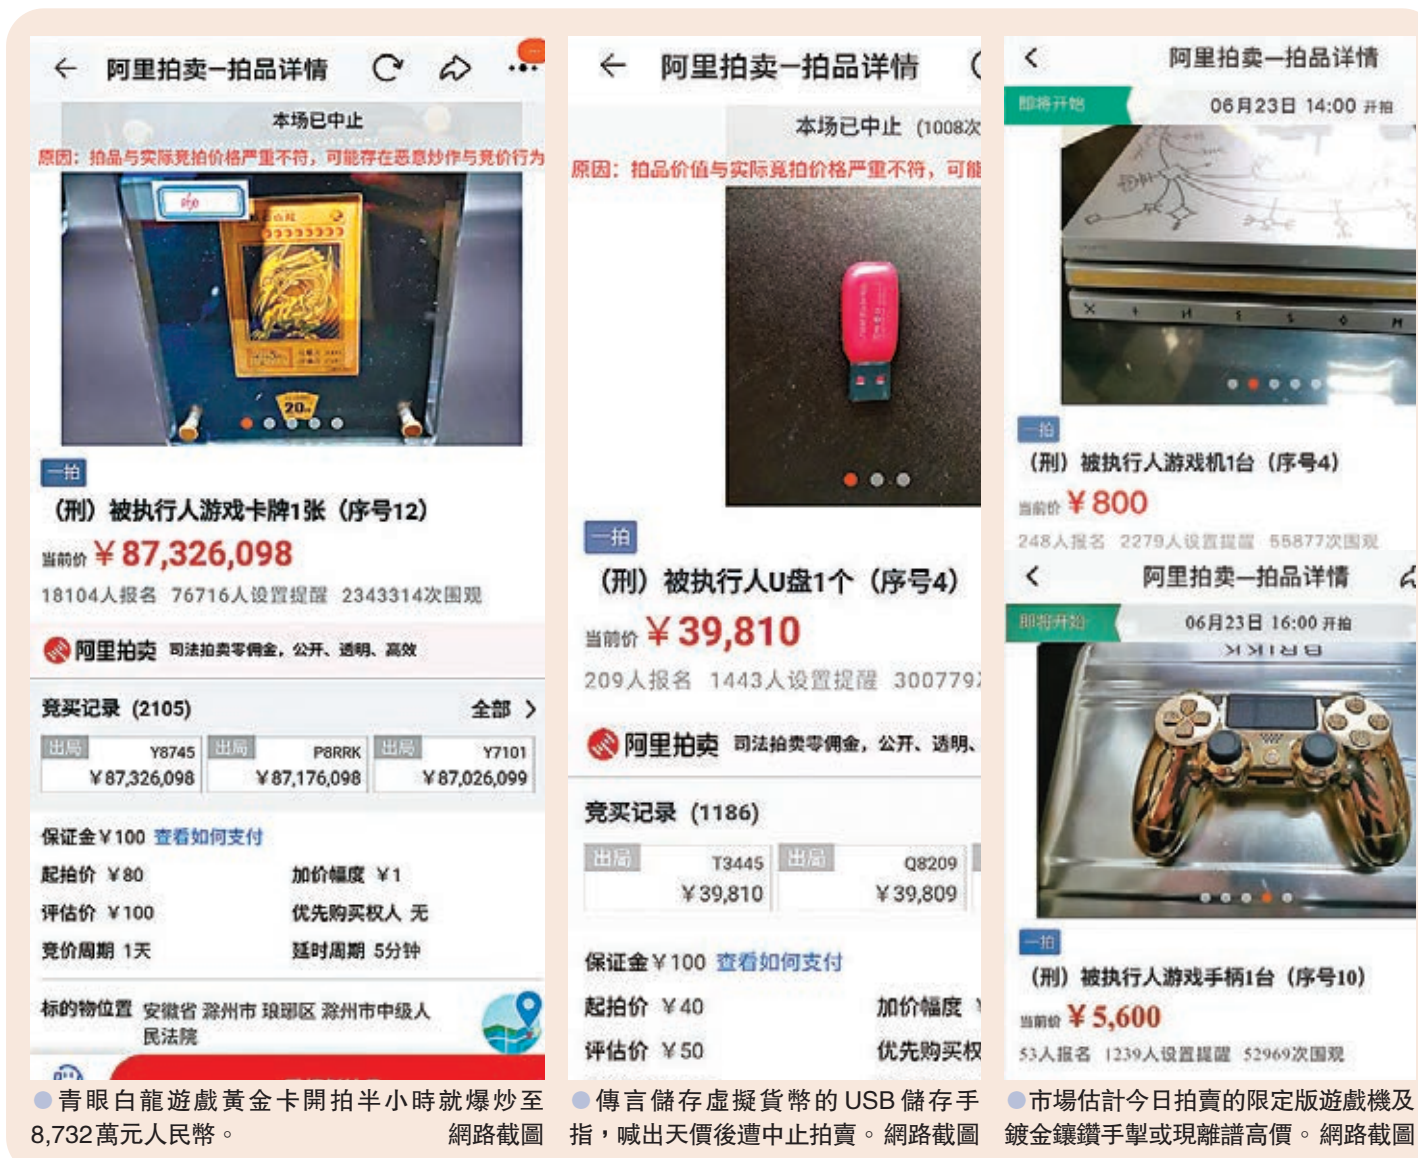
← 阿里拍卖—拍品详情

本场已中止

原因：拍品与实际竞拍价格严重不符，可能存在恶意炒作与竞价行为

一拍

（刑）被执行人游戏卡牌1张（序号12）

当前价 ¥87,326,098

18104人报名 76716人设置提醒 2343314次围观

阿里拍卖 司法拍卖零佣金，公开、透明、高效

竞买记录（2105） 全部 >

| 出局 Y8745 ¥87,326,098 | 出局 P8RRK ¥87,176,098 | 出局 Y7101 ¥87,026,099 |
|---|---|---|

保证金¥100 查看如何支付

起拍价 ¥80 加价幅度 ¥1

评估价 ¥100 优先购买权人 无

竞价周期 1天 延时周期 5分钟

标的物位置 安徽省 滁州市 琅琊区 滁州市中级人民法院

●青眼白龍遊戲黃金卡開拍半小時就爆炒至8,732萬元人民幣。 網路截圖

← 阿里拍卖—拍品详情

本场已中止（1008次

原因：拍品价值与实际竞拍价格严重不符，可能

一拍

（刑）被执行人U盘1个（序号4）

当前价 ¥39,810

209人报名 1443人设置提醒 300779

阿里拍卖 司法拍卖零佣金，公开、透明、

竞买记录（1186）

| 出局 T3445 ¥39,810 | 出局 Q8209 ¥39,809 |
|---|---|

保证金¥100 查看如何支付

起拍价 ¥40 加价幅度 ¥

评估价 ¥50 优先购买权

●傳言儲存虛擬貨幣的USB儲存手指，喊出天價後遭中止拍賣。 網路截圖

< 阿里拍卖—拍品详情

即将开始 06月23日 14:00 开拍

一拍

（刑）被执行人游戏机1台（序号4）

当前价 ¥800

248人报名 2279人设置提醒 55877次围观

< 阿里拍卖—拍品详情

即将开始 06月23日 16:00 开拍

一拍

（刑）被执行人游戏手柄1台（序号10）

当前价 ¥5,600

53人报名 1239人设置提醒 52969次围观

●市場估計今日拍賣的限定版遊戲機及鍍金鑲鑽手掣或現離譜高價。 網路截圖